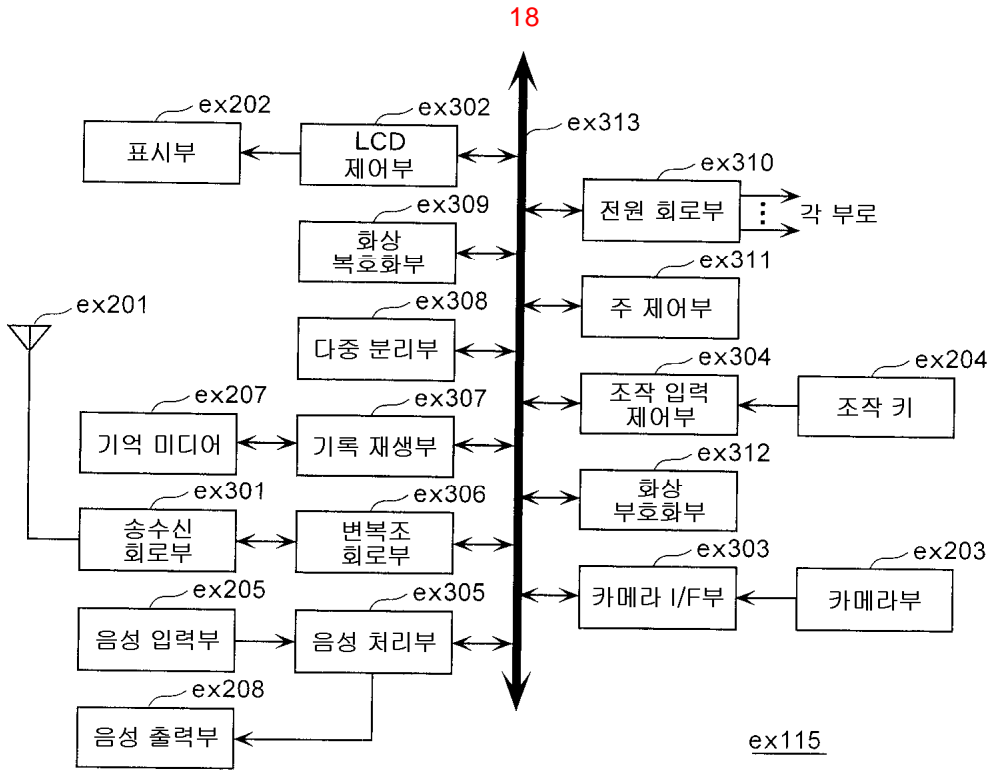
18

ex202
표시부

ex302
LCD
제어부

ex313

ex310
전원 회로부
각 부로

ex309
화상
복호화부

ex311
주 제어부

ex201

ex308
다중 분리부

ex304
조작 입력
제어부

ex204
조작 키

ex207
기억 미디어

ex307
기록 재생부

ex312
화상
부호화부

ex301
송수신
회로부

ex306
변복조
회로부

ex303
카메라 I/F부

ex203
카메라부

ex205
음성 입력부

ex305
음성 처리부

ex208
음성 출력부

ex115